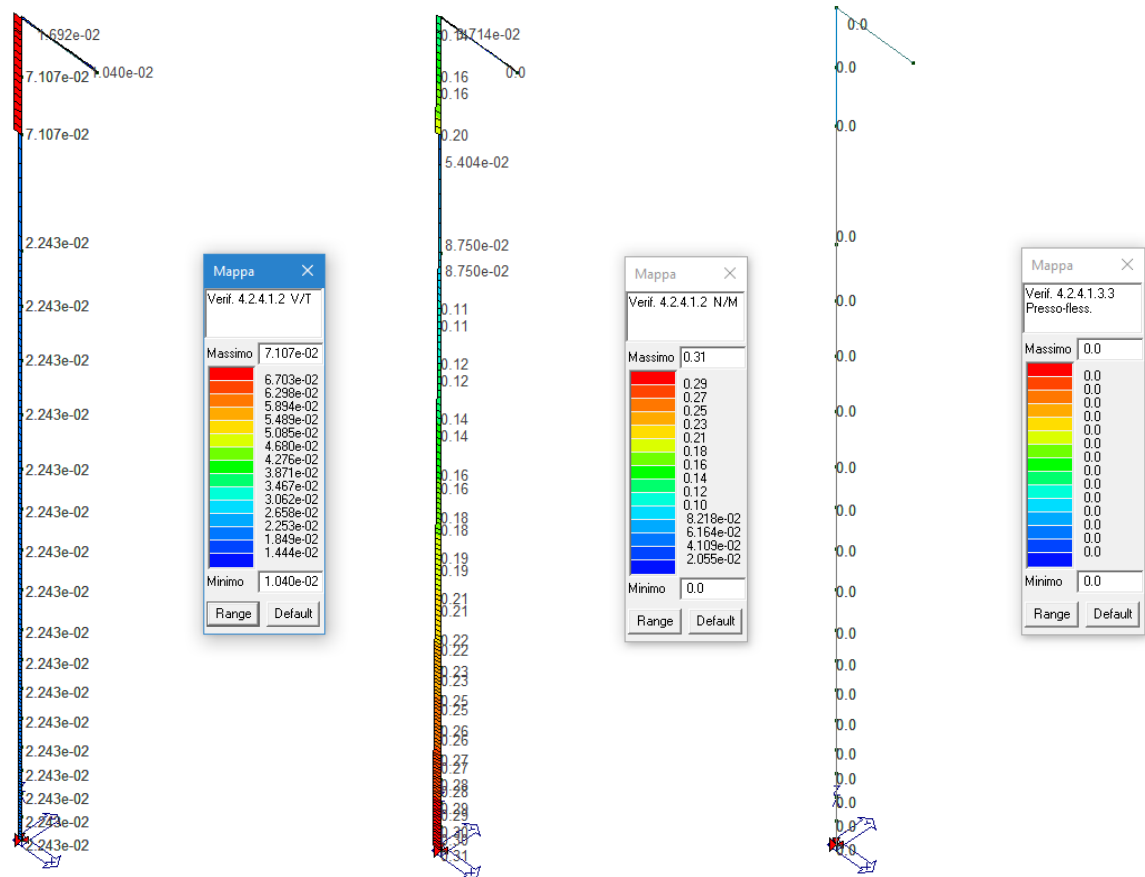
1.692e-02
7.107e-02
1.040e-02
7.107e-02
2.243e-02
2.243e-02
2.243e-02
2.243e-02
2.243e-02
2.243e-02
2.243e-02
2.243e-02
2.243e-02
2.243e-02
2.243e-02
2.243e-02
2.243e-02
2.243e-02
2.243e-02
2.243e-02

Mappa
Verif. 4.2.4.1.2 V/T
Massimo 7.107e-02
6.703e-02
6.298e-02
5.894e-02
5.489e-02
5.085e-02
4.680e-02
4.276e-02
3.871e-02
3.467e-02
3.062e-02
2.658e-02
2.253e-02
1.849e-02
1.444e-02
Minimo 1.040e-02
Range Default

0.1 1.714e-02
0.0
0.16
0.16
0.20
5.404e-02
8.750e-02
8.750e-02
0.11
0.11
0.12
0.12
0.14
0.14
0.16
0.16
0.18
0.18
0.19
0.19
0.21
0.21
0.22
0.22
0.23
0.23
0.25
0.25
0.26
0.26
0.27
0.27
0.28
0.28
0.29
0.29
0.30
0.30
0.31

Mappa
Verif. 4.2.4.1.2 N/M
Massimo 0.31
0.29
0.27
0.25
0.23
0.21
0.18
0.16
0.14
0.12
0.10
8.218e-02
6.164e-02
4.109e-02
2.055e-02
Minimo 0.0
Range Default

0.0
0.0
0.0
0.0
0.0
0.0
0.0
0.0
0.0
0.0
0.0
0.0
0.0
0.0
0.0
0.0
0.0
0.0
0.0
0.0

Mappa
Verif. 4.2.4.1.3.3 Presso-fless.
Massimo 0.0
0.0
0.0
0.0
0.0
0.0
0.0
0.0
0.0
0.0
0.0
0.0
0.0
0.0
0.0
Minimo 0.0
Range Default